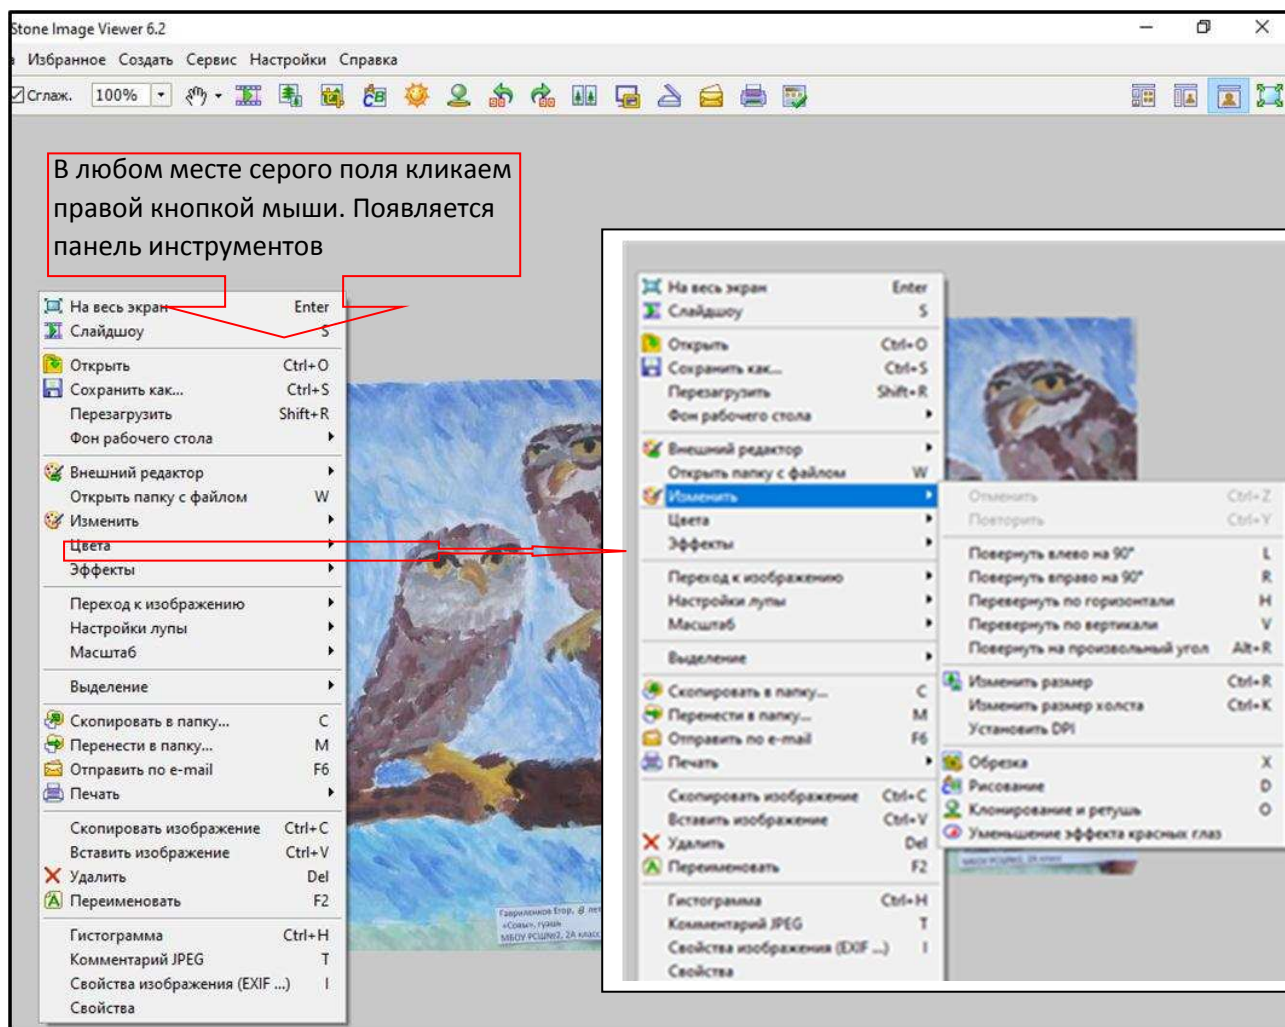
Stone Image Viewer 6.2

Избранное Создать Сервис Настройки Справка

Сглаж. 100%

В любом месте серого поля кликаем правой кнопкой мыши. Появляется панель инструментов

| | |
|---|---|
| На весь экран | Enter |
| Слайдшоу | S |
| Открыть | Ctrl+O |
| Сохранить как... | Ctrl+S |
| Перезагрузить | Shift+R |
| Фон рабочего стола | |
| Внешний редактор | |
| Открыть папку с файлом | W |
| Изменить | |
| Цвета | |
| Эффекты | |
| Переход к изображению | |
| Настройки лупы | |
| Масштаб | |
| Выделение | |
| Скопировать в папку... | C |
| Перенести в папку... | M |
| Отправить по e-mail | F6 |
| Печать | |
| Скопировать изображение | Ctrl+C |
| Вставить изображение | Ctrl+V |
| Удалить | Del |
| Переименовать | F2 |
| Гистограмма | Ctrl+H |
| Комментарий JPEG | T |
| Свойства изображения (EXIF ...) | I |
| Свойства | |

Гавриленков Егор, 8 лет «Совы», гуашь МБОУ РСШ№2, 2А класс

| | |
|---|---|
| На весь экран | Enter |
| Слайдшоу | S |
| Открыть | Ctrl+O |
| Сохранить как... | Ctrl+S |
| Перезагрузить | Shift+R |
| Фон рабочего стола | |
| Внешний редактор | |
| Открыть папку с файлом | W |
| Изменить | |
| Цвета | |
| Эффекты | |
| Переход к изображению | |
| Настройки лупы | |
| Масштаб | |
| Выделение | |
| Скопировать в папку... | C |
| Перенести в папку... | M |
| Отправить по e-mail | F6 |
| Печать | |
| Скопировать изображение | Ctrl+C |
| Вставить изображение | Ctrl+V |
| Удалить | Del |
| Переименовать | F2 |
| Гистограмма | Ctrl+H |
| Комментарий JPEG | T |
| Свойства изображения (EXIF ...) | I |
| Свойства | |

| | |
|---|---|
| Отменить | Ctrl+Z |
| Повторить | Ctrl+Y |
| Повернуть влево на 90° | L |
| Повернуть вправо на 90° | R |
| Перевернуть по горизонтали | H |
| Перевернуть по вертикали | V |
| Повернуть на произвольный угол | Alt+R |
| Изменить размер | Ctrl+R |
| Изменить размер холста | Ctrl+K |
| Установить DPI | |
| Обрезка | X |
| Рисование | D |
| Клонирование и ретушь | O |
| Уменьшение эффекта красных глаз | |